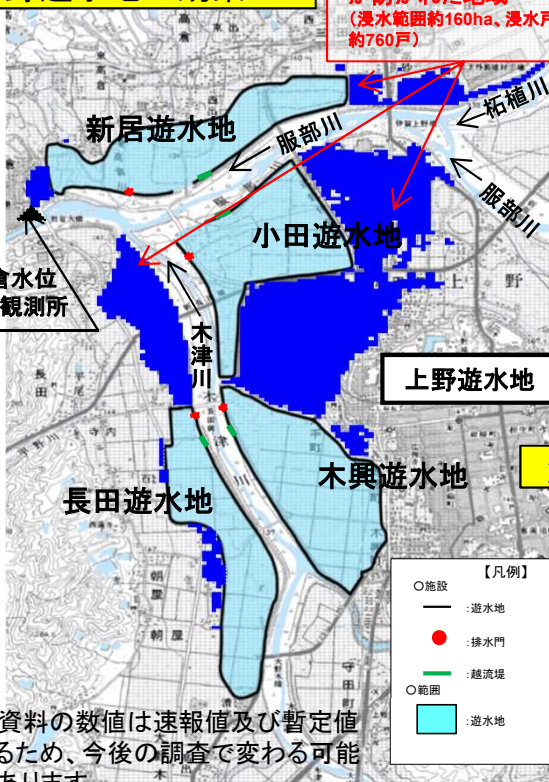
（浸水範囲約160ha、浸水戸数約760戸）

柘植川

新居遊水地

服部川

服部川

小田遊水地

倉水位観測所

木津川

上野遊水地

木興遊水地

長田遊水地

上野

【凡例】
○施設
：遊水地
：排水門
：越流堤
○範囲
：遊水地

資料の数値は速報値及び暫定値るため、今後の調査で変わる可能